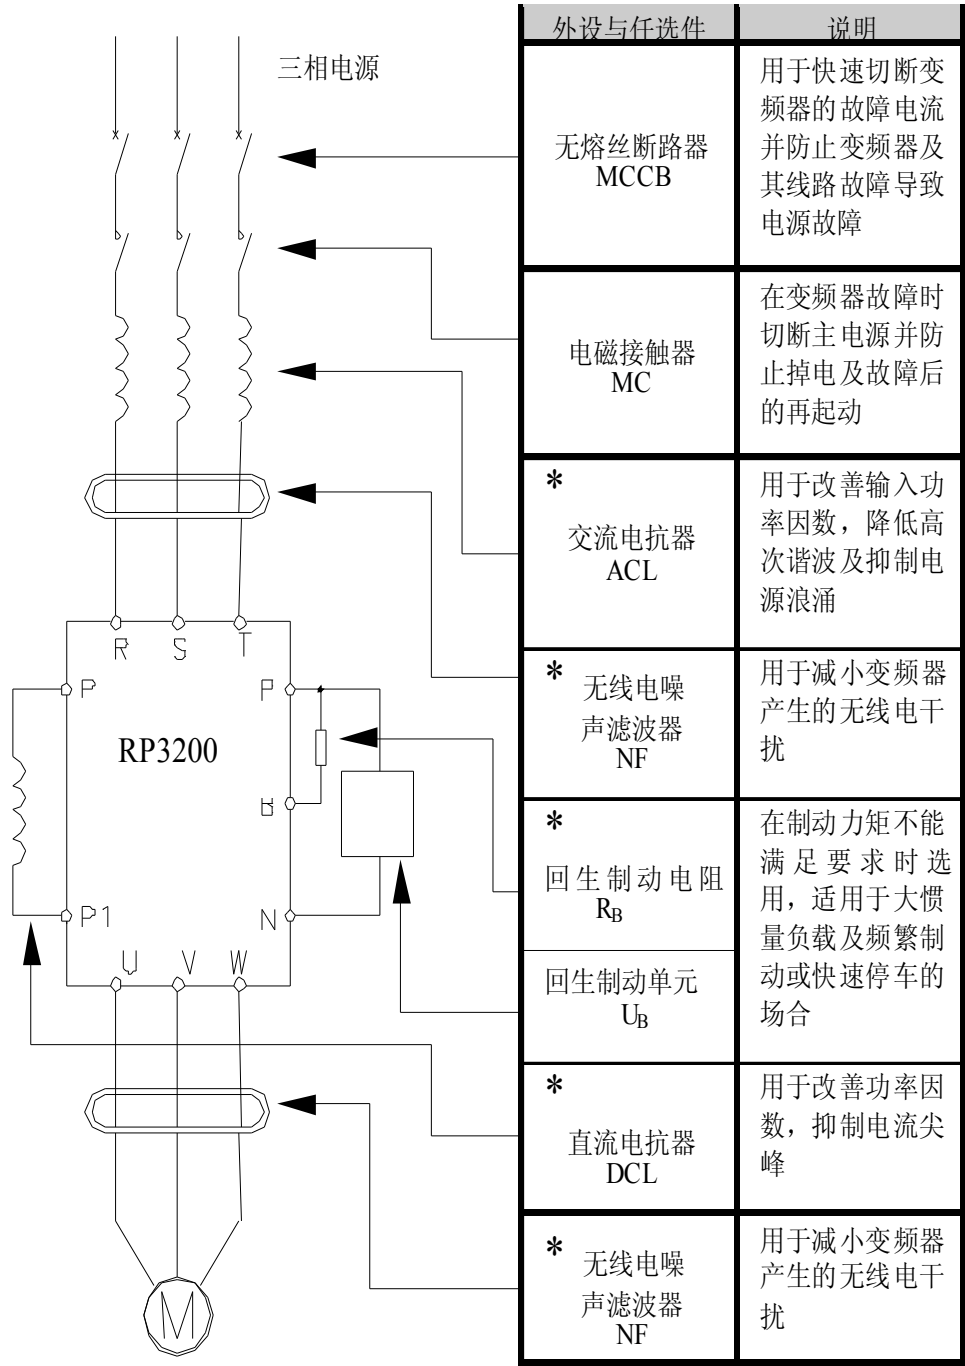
三相电源

R S T

P P

RP3200

B

P1 N

U V W

M

| 外设与任选件 | 说明 |
|---|---|
| 无熔丝断路器 MCCB | 用于快速切断变频器的故障电流并防止变频器及其线路故障导致电源故障 |
| 电磁接触器 MC | 在变频器故障时切断主电源并防止掉电及故障后的再起动 |
| * 交流电抗器 ACL | 用于改善输入功率因数，降低高次谐波及抑制电源浪涌 |
| * 无线电噪声滤波器 NF | 用于减小变频器产生的无线电干扰 |
| * 回生制动电阻 $R_B$ | 在制动力矩不能满足要求时选用，适用于大惯量负载及频繁制动或快速停车的场合 |
| 回生制动单元 $U_B$ | |
| * 直流电抗器 DCL | 用于改善功率因数，抑制电流尖峰 |
| * 无线电噪声滤波器 NF | 用于减小变频器产生的无线电干扰 |